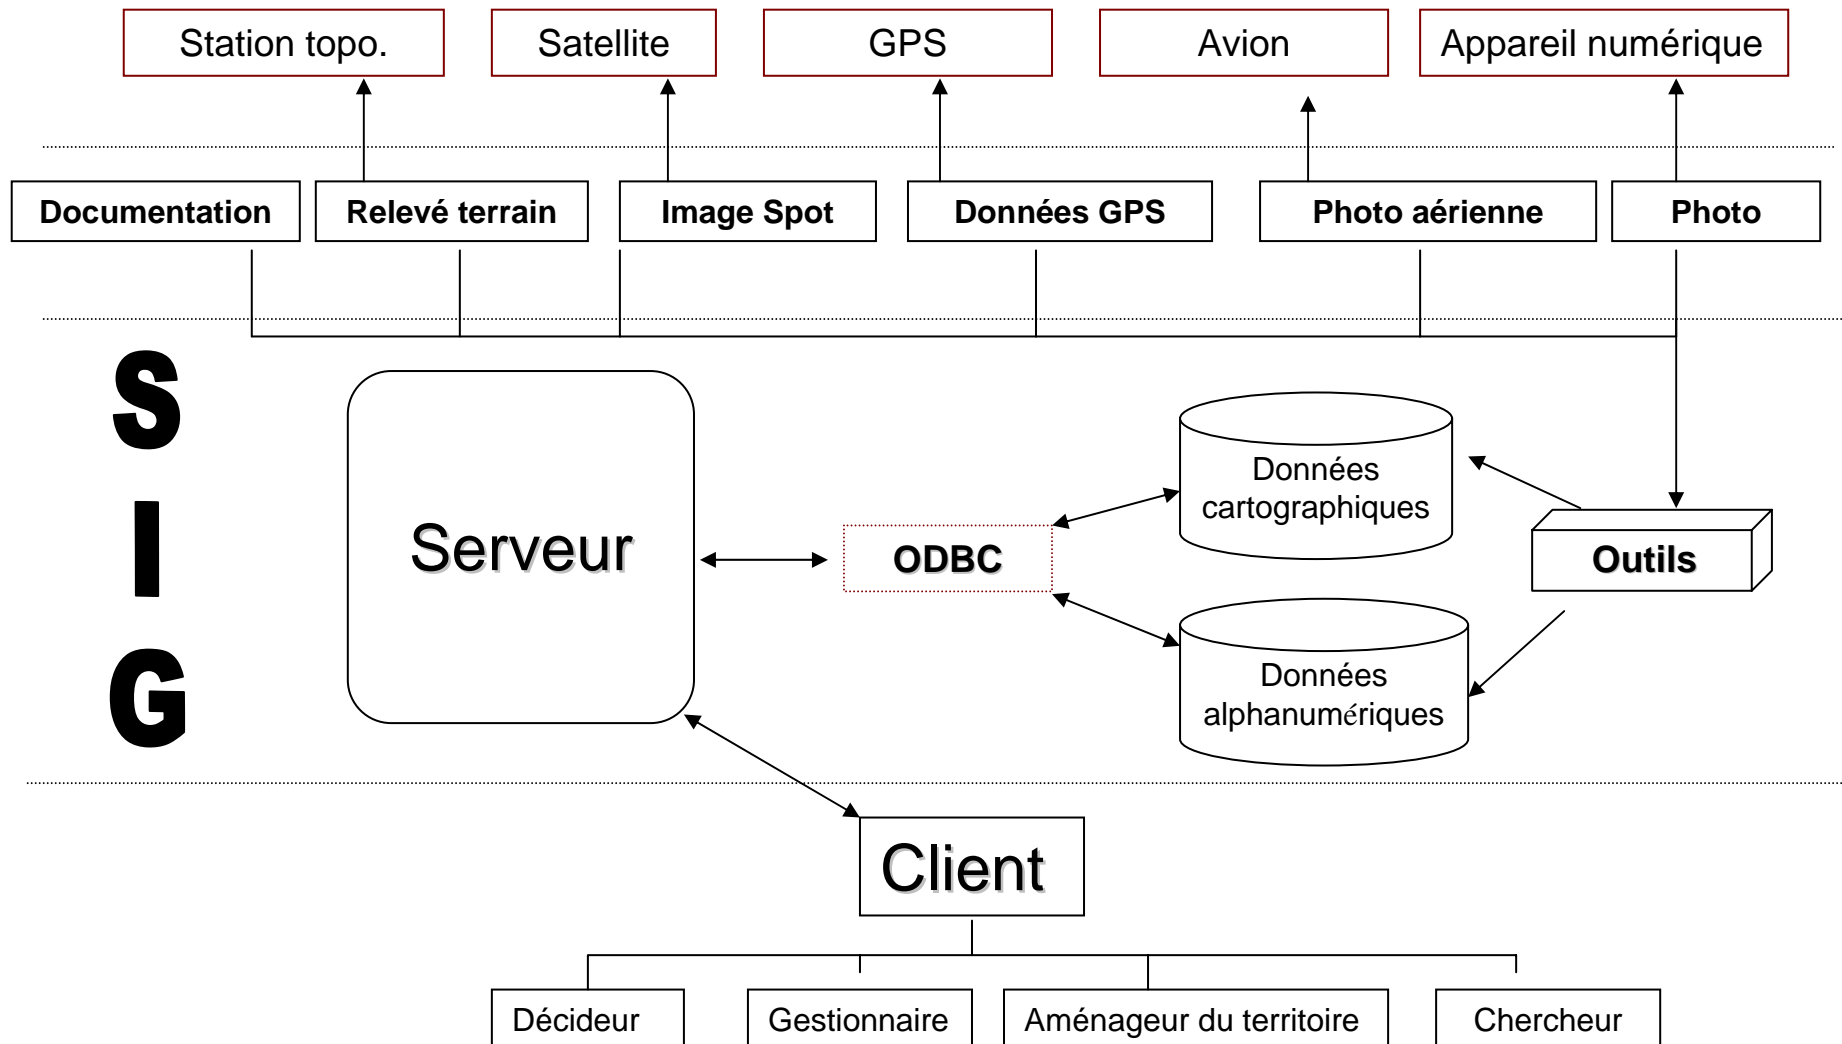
Station topo.
Satellite
GPS
Avion
Appareil numérique

Documentation
Relevé terrain
Image Spot
Données GPS
Photo aérienne
Photo

S
I
G

Serveur

ODBC

Données cartographiques

Données alphanumériques

Outils

Client

Décideur
Gestionnaire
Aménageur du territoire
Chercheur